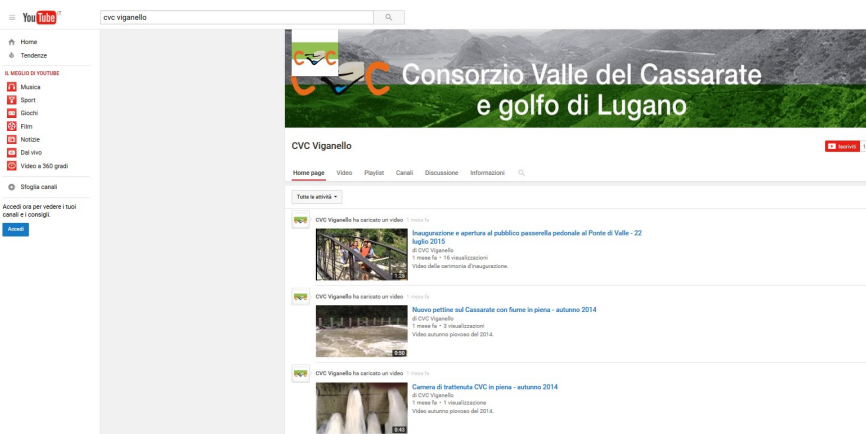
YouTube CH

cvc viganello

Home
Tendenze

IL MEGLIO DI YOUTUBE
Musica
Sport
Giochi
Film
Notizie
Dal vivo
Video a 360 gradi

Sfoglia canali

Accedi ora per vedere i tuoi canali e consigli.

Accedi

CVC

Consorzio Valle del Cassarate e golfo di Lugano

CVC Viganello

Iscriviti

Home page Video Playlist Canali Discussione Informazioni

Tutte le attività

CVC Viganello ha caricato un video 1 mese fa

Inaugurazione e apertura al pubblico passerella pedonale al Ponte di Valle - 22 luglio 2015
di CVC Viganello
1 mese fa • 16 visualizzazioni
Video della cerimonia d'inaugurazione.

CVC Viganello ha caricato un video 1 mese fa

Nuovo pettine sul Cassarate con fiume in piena - autunno 2014
di CVC Viganello
1 mese fa • 3 visualizzazioni
Video autunno piovoso del 2014.
0:58

CVC Viganello ha caricato un video 1 mese fa

Camera di trattenuta CVC in piena - autunno 2014
di CVC Viganello
1 mese fa • 1 visualizzazione
Video autunno piovoso del 2014.
0:42